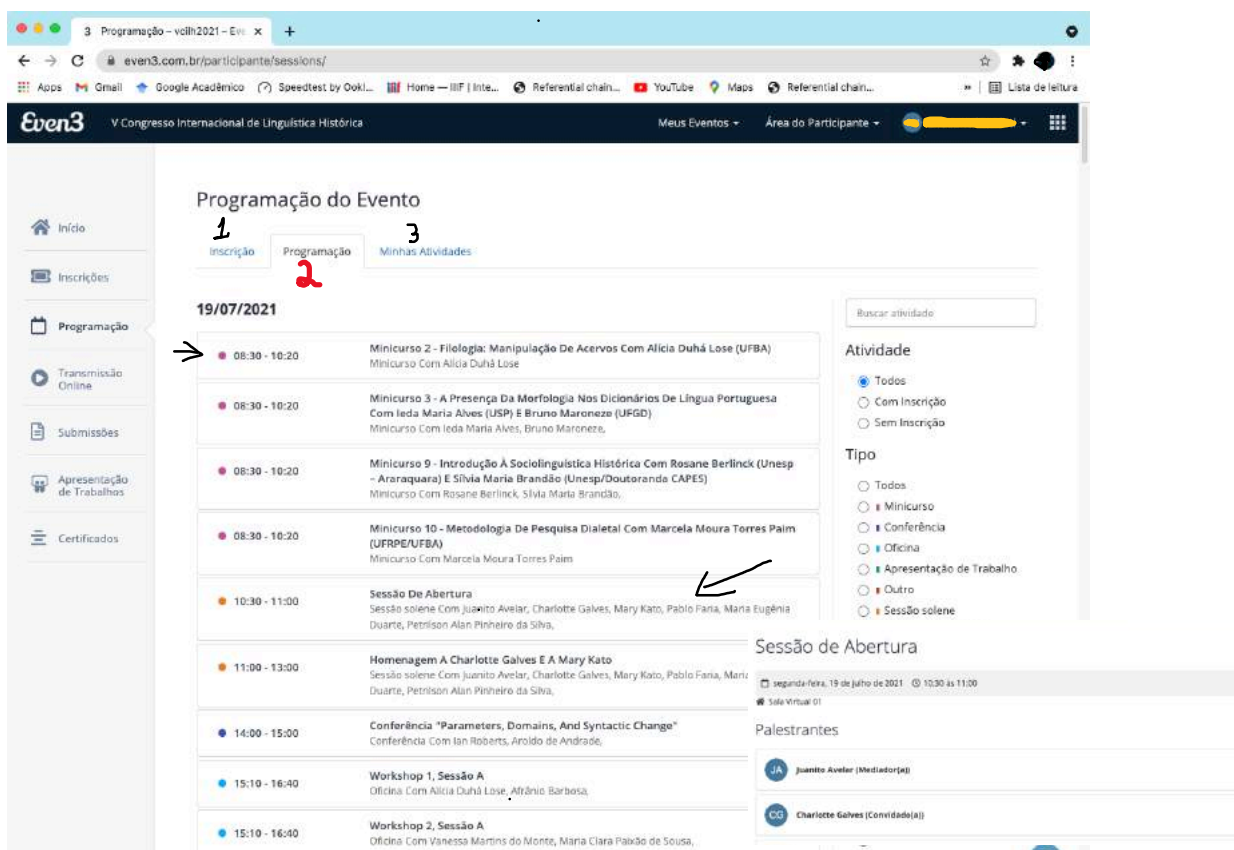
3 Programação – vcilh2021 – Eve ×
+

even3.com.br/participante/sessions/

Apps Gmail Google Acadêmico Speedtest by Ookl... Home — IIIF | Inte... Referential chain... YouTube Maps Referential chain... » Lista de leitura

Even3 V Congresso Internacional de Linguística Histórica Meus Eventos Área do Participante

Início
Inscrições
Programação
Transmissão Online
Submissões
Apresentação de Trabalhos
Certificados

Programação do Evento

1 Inscrição
2 Programação
3 Minhas Atividades

19/07/2021

08:30 - 10:20 Minicurso 2 - Filologia: Manipulação De Acervos Com Alicia Duhá Lose (UFBA)
Minicurso Com Alicia Duhá Lose

08:30 - 10:20 Minicurso 3 - A Presença Da Morfologia Nos Dicionários De Língua Portuguesa Com Ieda Maria Alves (USP) E Bruno Maroneze (UFGD)
Minicurso Com Ieda Maria Alves, Bruno Maroneze,

08:30 - 10:20 Minicurso 9 - Introdução À Sociolinguística Histórica Com Rosane Berlinck (Unesp – Araraquara) E Silvia Maria Brandão (Unesp/Doutoranda CAPES)
Minicurso Com Rosane Berlinck, Silvia Maria Brandão,

08:30 - 10:20 Minicurso 10 - Metodologia De Pesquisa Dialetal Com Marcela Moura Torres Paim (UFRPE/UFBA)
Minicurso Com Marcela Moura Torres Paim

10:30 - 11:00 Sessão De Abertura
Sessão solene Com Juanito Avelar, Charlotte Galves, Mary Kato, Pablo Faria, Maria Eugênia Duarte, Petrilson Alan Pinheiro da Silva,

11:00 - 13:00 Homenagem A Charlotte Galves E A Mary Kato
Sessão solene Com Juanito Avelar, Charlotte Galves, Mary Kato, Pablo Faria, Mari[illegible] Duarte, Petrilson Alan Pinheiro da Silva,

14:00 - 15:00 Conferência "Parameters, Domains, And Syntactic Change"
Conferência Com Ian Roberts, Aroldo de Andrade,

15:10 - 16:40 Workshop 1, Sessão A
Oficina Com Alicia Duhá Lose, Afrânio Barbosa,

15:10 - 16:40 Workshop 2, Sessão A
Oficina Com Vanessa Martins do Monte, Maria Clara Paixão de Sousa,

Buscar atividade

Atividade
Todos
Com Inscrição
Sem Inscrição

Tipo
Todos
Minicurso
Conferência
Oficina
Apresentação de Trabalho
Outro
Sessão solene

Sessão de Abertura
segunda-feira, 19 de julho de 2021 10:30 às 11:00
Sala Virtual 01
Palestrantes
JA Juanito Avelar (Mediador(a))
CG Charlotte Galves (Convidado(a))